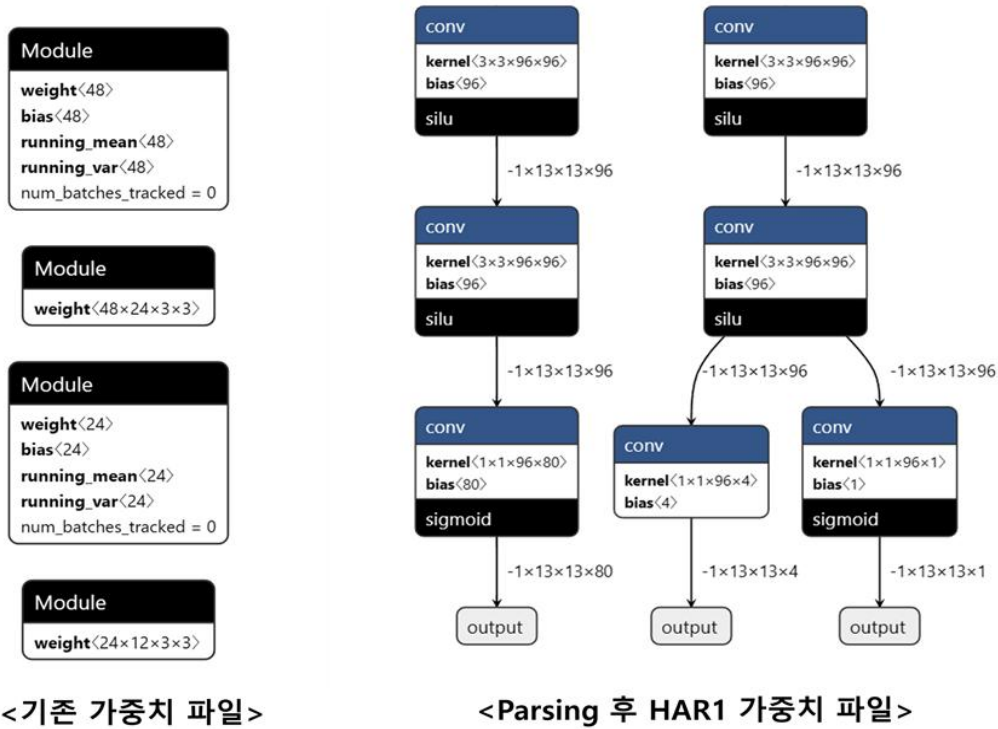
Module
weight⟨48⟩
bias⟨48⟩
running_mean⟨48⟩
running_var⟨48⟩
num_batches_tracked = 0

Module
weight⟨48×24×3×3⟩

Module
weight⟨24⟩
bias⟨24⟩
running_mean⟨24⟩
running_var⟨24⟩
num_batches_tracked = 0

Module
weight⟨24×12×3×3⟩

<기존 가중치 파일>

conv
kernel⟨3×3×96×96⟩
bias⟨96⟩
silu

-1×13×13×96

conv
kernel⟨3×3×96×96⟩
bias⟨96⟩
silu

-1×13×13×96

conv
kernel⟨1×1×96×80⟩
bias⟨80⟩
sigmoid

-1×13×13×80

output

conv
kernel⟨3×3×96×96⟩
bias⟨96⟩
silu

-1×13×13×96

conv
kernel⟨3×3×96×96⟩
bias⟨96⟩
silu

-1×13×13×96

-1×13×13×96

conv
kernel⟨1×1×96×4⟩
bias⟨4⟩

-1×13×13×4

output

conv
kernel⟨1×1×96×1⟩
bias⟨1⟩
sigmoid

-1×13×13×1

output

<Parsing 후 HAR1 가중치 파일>